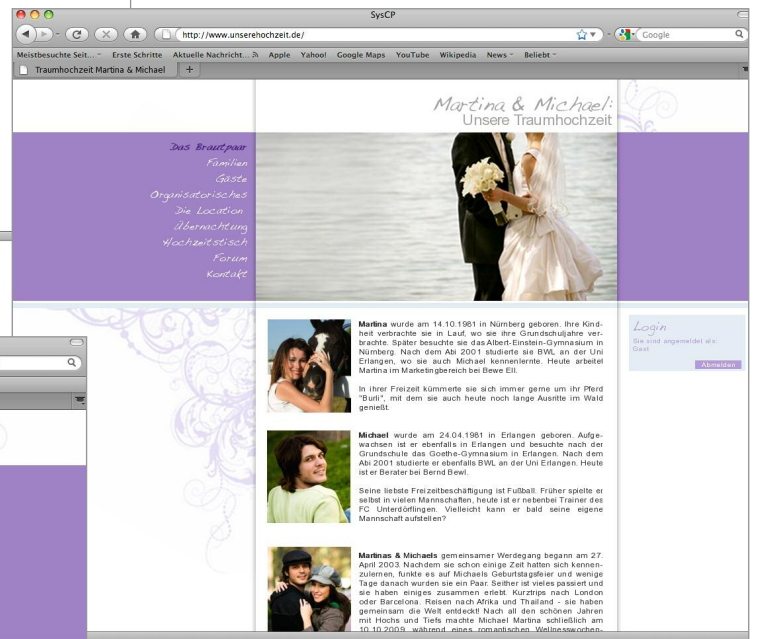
SysCP

http://www.unserehochzeit.de/

Google

Meistbesuchte Seit... Erste Schritte Aktuelle Nachricht... Apple Yahoo! Google Maps YouTube Wikipedia News Beliebt

Traumhochzeit Martina & Michael

Martina & Michael:
Unsere Traumhochzeit

Das Brautpaar
Familien
Gäste
Organisatorisches
Die Location
Übernachtung
Hochzeitstisch
Forum
Kontakt

**Martina** wurde am 14.10.1981 in Nürnberg geboren. Ihre Kindheit verbrachte sie in Lauf, wo sie ihre Grundschuljahre verbrachte. Später besuchte sie das Albert-Einstein-Gymnasium in Nürnberg. Nach dem Abi 2001 studierte sie BWL an der Uni Erlangen, wo sie auch Michael kennenlernte. Heute arbeitet Martina im Marketingbereich bei Bewe Ell.

In ihrer Freizeit kümmerte sie sich immer gerne um ihr Pferd "Burli", mit dem sie auch heute noch lange Ausritte im Wald genießt.

**Michael** wurde am 24.04.1981 in Erlangen geboren. Aufgewachsen ist er ebenfalls in Erlangen und besuchte nach der Grundschule das Goethe-Gymnasium in Erlangen. Nach dem Abi 2001 studierte er ebenfalls BWL an der Uni Erlangen. Heute ist er Berater bei Bernd Bewl.

Seine liebste Freizeitbeschäftigung ist Fußball. Früher spielte er selbst in vielen Mannschaften, heute ist er nebenbei Trainer des FC Unterdöflingen. Vielleicht kann er bald seine eigene Mannschaft aufstellen?

**Martinas & Michaels** gemeinsamer Werdegang begann am 27. April 2003. Nachdem sie schon einige Zeit hatten sich kennenzulernen, funkte es auf Michaels Geburtstagsfeier und wenige Tage danach wurden sie ein Paar. Seither ist vieles passiert und sie haben einiges zusammen erlebt. Kurztrips nach London oder Barcelona. Reisen nach Afrika und Thailand - sie haben gemeinsam die Welt entdeckt! Nach all den schönen Jahren mit Hochs und Tiefs machte Michael Martina schließlich am 10.10.2009, während eines romantischen Wellnesswochen-

Login
Sie sind angemeldet als:
Gast
Abmelden